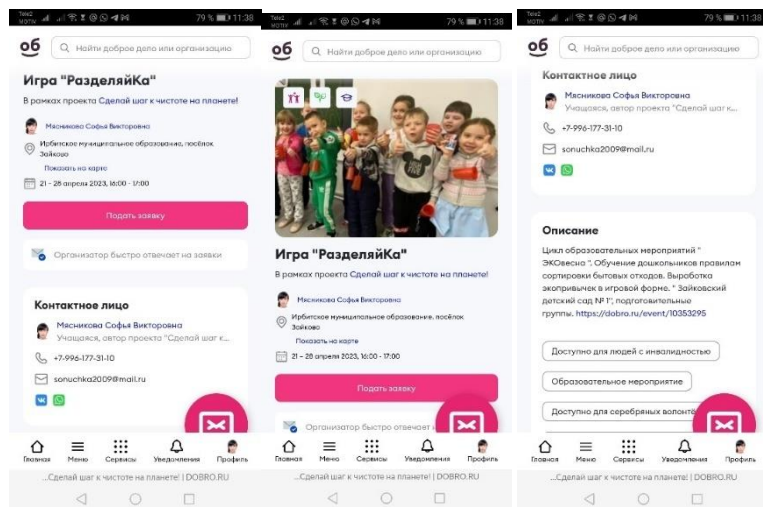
Tele2 МОТИВ 79 % 11:38

об Найти доброе дело или организацию

Игра "РазделяйКа"

В рамках проекта Сделай шаг к чистоте на планете!

Мясникова Софья Викторовна

Ирбитское муниципальное образование, посёлок Зайково

Показать на карте

21 – 28 апреля 2023, 16:00 - 17:00

Подать заявку

Организатор быстро отвечает на заявки

Контактное лицо

Мясникова Софья Викторовна

Учащаяся, автор проекта "Сделай шаг к...

+7-996-177-31-10

sonuchka2009@mail.ru

Главная Меню Сервисы Уведомления Профиль

...Сделай шаг к чистоте на планете! | DOBRO.RU

Tele2 МОТИВ 79 % 11:38

об Найти доброе дело или организацию

Игра "РазделяйКа"

В рамках проекта Сделай шаг к чистоте на планете!

Мясникова Софья Викторовна

Ирбитское муниципальное образование, посёлок Зайково

Показать на карте

21 – 28 апреля 2023, 16:00 - 17:00

Подать заявку

Организатор быстро отвечает на заявки

Главная Меню Сервисы Уведомления Профиль

...Сделай шаг к чистоте на планете! | DOBRO.RU

Tele2 МОТИВ 79 % 11:38

об Найти доброе дело или организацию

Контактное лицо

Мясникова Софья Викторовна

Учащаяся, автор проекта "Сделай шаг к...

+7-996-177-31-10

sonuchka2009@mail.ru

Описание

Цикл образовательных мероприятий " ЭКОвесна ". Обучение дошкольников правилам сортировки бытовых отходов. Выработка экопривычек в игровой форме. " Зайковский детский сад № 1", подготовительные группы. https://dobro.ru/event/10353295

Доступно для людей с инвалидностью

Образовательное мероприятие

Доступно для серебряных волонт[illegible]

Главная Меню Сервисы Уведомления Профиль

...Сделай шаг к чистоте на планете! | DOBRO.RU